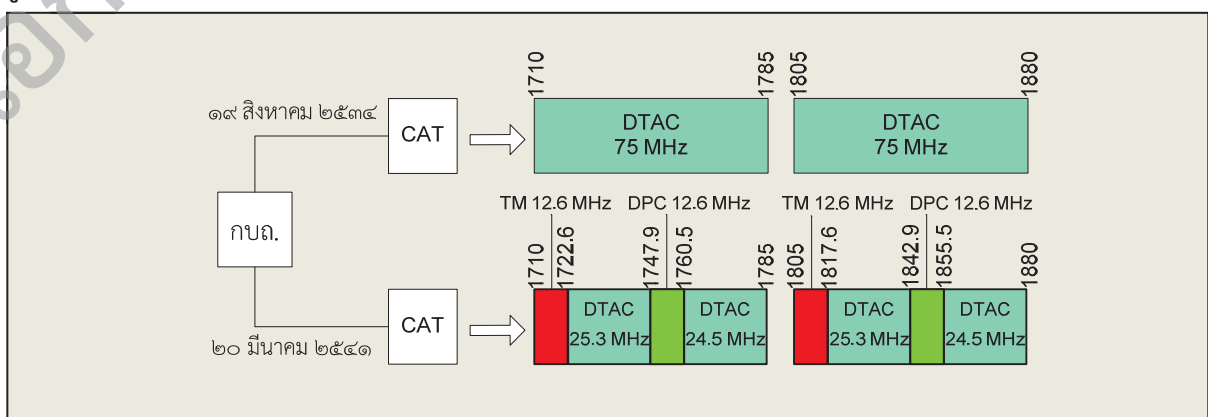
๑๙ สิงหาคม ๒๕๓๔

CAT

1710 1785 1805 1880

DTAC 75 MHz

DTAC 75 MHz

กบถ.

TM 12.6 MHz DPC 12.6 MHz TM 12.6 MHz DPC 12.6 MHz

1710 1722.6 1747.9 1760.5 1785 1805 1817.6 1842.9 1855.5 1880

CAT

๒๐ มีนาคม ๒๕๔๑

DTAC 25.3 MHz

DTAC 24.5 MHz

DTAC 25.3 MHz

DTAC 24.5 MHz